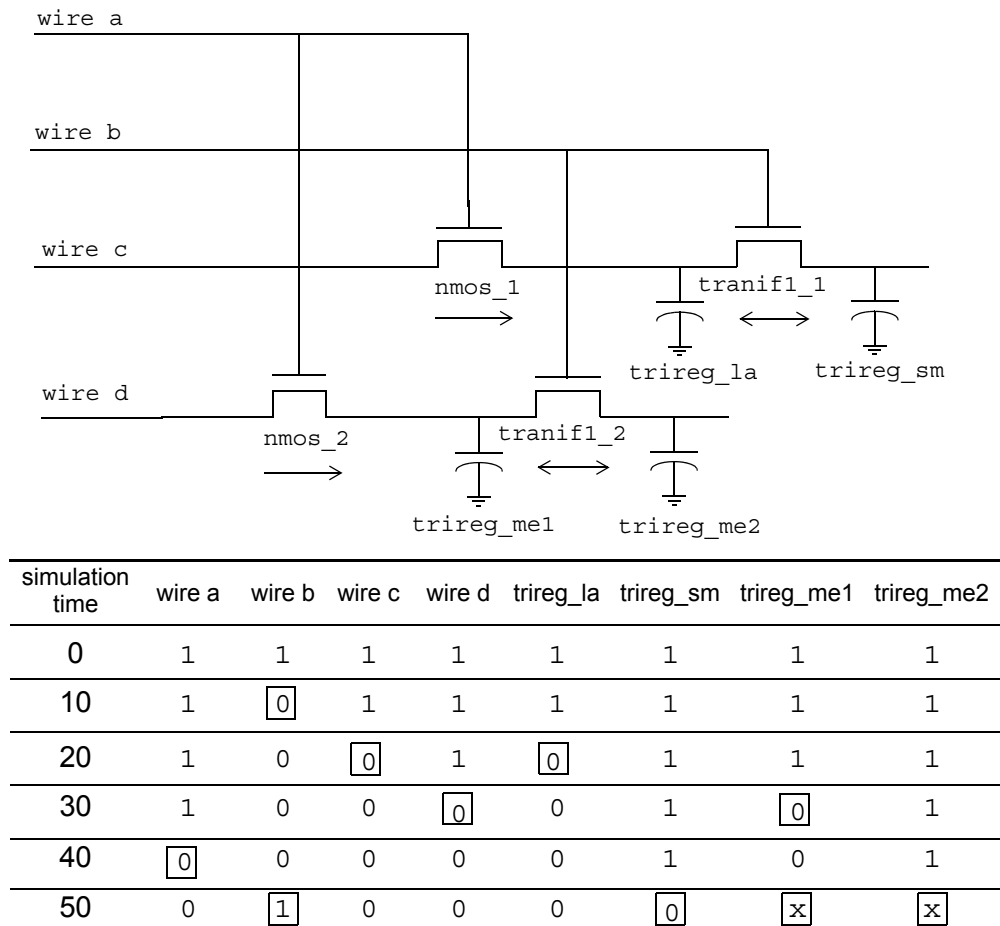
wire a

wire b

wire c

nmos_1

tranif1_1

trireg_la

trireg_sm

wire d

nmos_2

tranif1_2

trireg_me1

trireg_me2

| simulation time | wire a | wire b | wire c | wire d | trireg_la | trireg_sm | trireg_me1 | trireg_me2 |
|---|---|---|---|---|---|---|---|---|
| 0 | 1 | 1 | 1 | 1 | 1 | 1 | 1 | 1 |
| 10 | 1 | 0 | 1 | 1 | 1 | 1 | 1 | 1 |
| 20 | 1 | 0 | 0 | 1 | 0 | 1 | 1 | 1 |
| 30 | 1 | 0 | 0 | 0 | 0 | 1 | 0 | 1 |
| 40 | 0 | 0 | 0 | 0 | 0 | 1 | 0 | 1 |
| 50 | 0 | 1 | 0 | 0 | 0 | 0 | x | x |